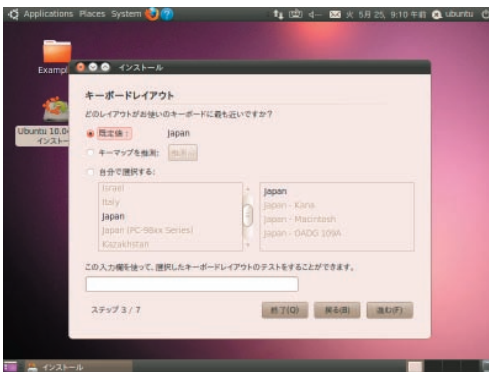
Applications Places System

火 5月 25, 9:10 午前 ubuntu

Exampl

Ubuntu 10.0 インストー

インストール

キーボードレイアウト

どのレイアウトがお使いのキーボードに最も近いですか?

既定値: Japan

キーマップを推測: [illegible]

自分で選択する:

Israel
Italy
Japan
Japan (PC-98xx Series)
Kazakhstan

Japan
Japan - Kana
Japan - Macintosh
Japan - OADG 109A

この入力欄を使って、選択したキーボードレイアウトのテストをすることができます。

ステップ 3 / 7

終了(Q)

戻る(B)

進む(F)

インストール